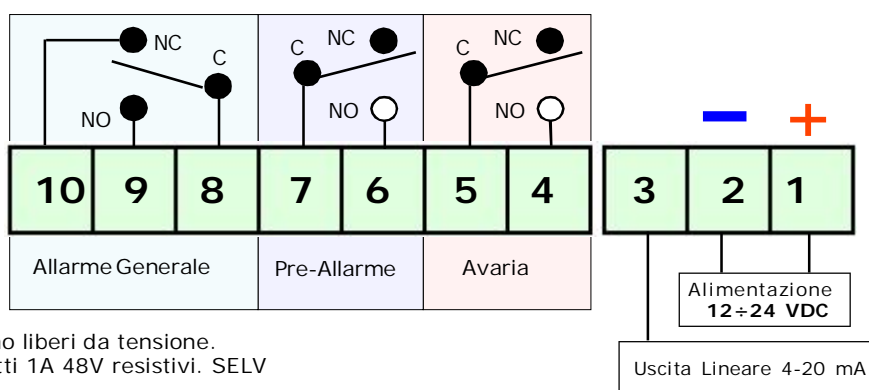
NC
C
NO
C
NC
NO
C
NC
NO

–
+

| 10 | 9 | 8 | 7 | 6 | 5 | 4 |
|---|---|---|---|---|---|---|

| 3 | 2 | 1 |
|---|---|---|

Allarme Generale
Pre-Allarme
Avaria

Alimentazione
12÷24 VDC

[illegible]no liberi da tensione.
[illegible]tti 1A 48V resistivi. SELV

Uscita Lineare 4-20 mA